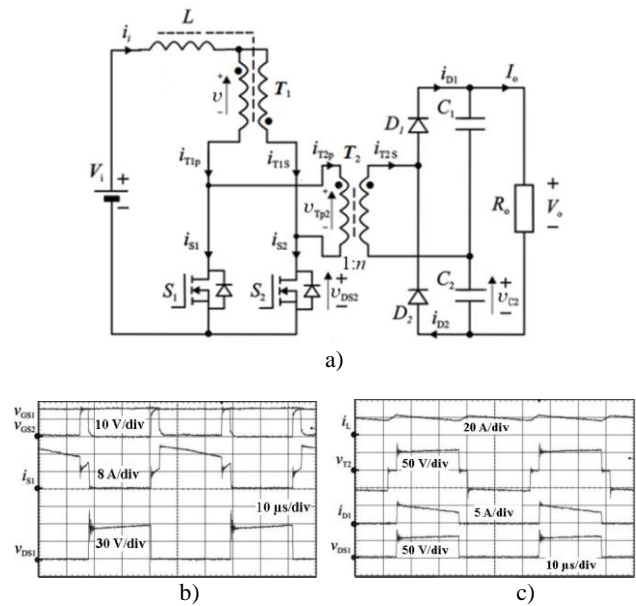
$i_i$ $L$

$v$ + − $T_1$

$i_{D1}$ $I_o$

$D_1$ $C_1$

$i_{T2p}$ $T_2$ $i_{T2S}$

$V_i$ + $i_{T1p}$ $i_{T1S}$

$v_{Tp2}$ + −

$R_o$ + $V_o$ −

$i_{S1}$ $i_{S2}$

1:$n$

$S_1$ $S_2$ + $v_{DS2}$ −

$C_2$ + $v_{C2}$ −

$D_2$ $i_{D2}$

a)

$v_{GS1}$ $v_{GS2}$ 10 V/div

$i_{S1}$ 8 A/div

10 µs/div

$v_{DS1}$ 30 V/div

b)

$i_L$ 20 A/div

$v_{T2}$ 50 V/div

$i_{D1}$ 5 A/div

$v_{DS1}$ 50 V/div

10 µs/div

c)